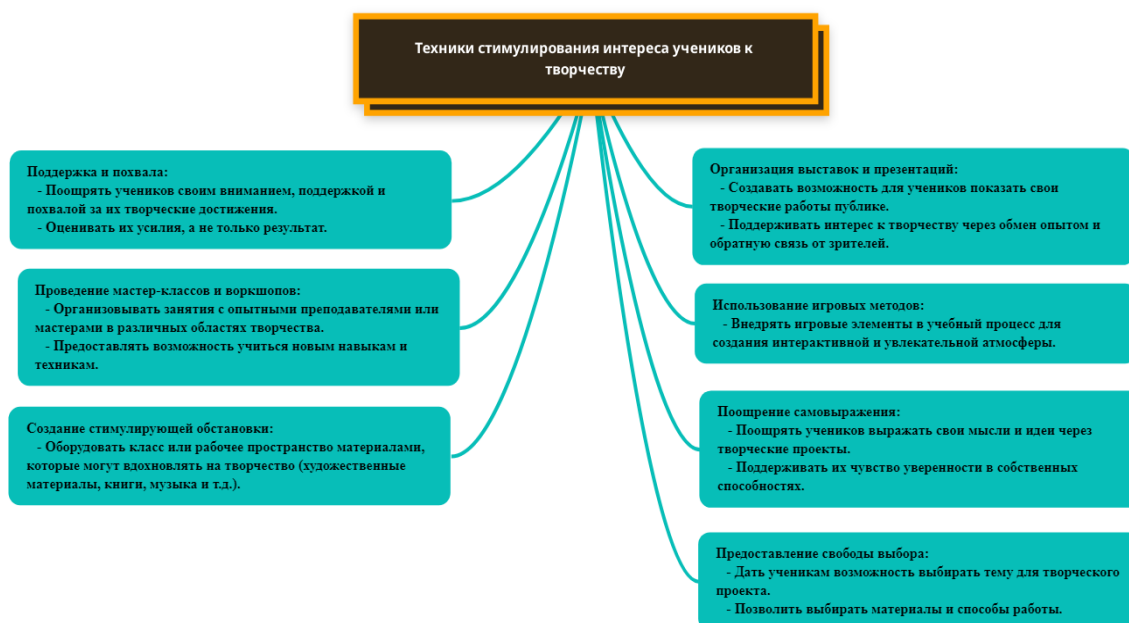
Техники стимулирования интереса учеников к творчеству

Поддержка и похвала:
- Поощрять учеников своим вниманием, поддержкой и похвалой за их творческие достижения.
- Оценивать их усилия, а не только результат.

Проведение мастер-классов и воркшопов:
- Организовывать занятия с опытными преподавателями или мастерами в различных областях творчества.
- Предоставлять возможность учиться новым навыкам и техникам.

Создание стимулирующей обстановки:
- Оборудовать класс или рабочее пространство материалами, которые могут вдохновлять на творчество (художественные материалы, книги, музыка и т.д.).

Организация выставок и презентаций:
- Создавать возможность для учеников показать свои творческие работы публике.
- Поддерживать интерес к творчеству через обмен опытом и обратную связь от зрителей.

Использование игровых методов:
- Внедрять игровые элементы в учебный процесс для создания интерактивной и увлекательной атмосферы.

Поощрение самовыражения:
- Поощрять учеников выражать свои мысли и идеи через творческие проекты.
- Поддерживать их чувство уверенности в собственных способностях.

Предоставление свободы выбора:
- Дать ученикам возможность выбирать тему для творческого проекта.
- Позволить выбирать материалы и способы работы.